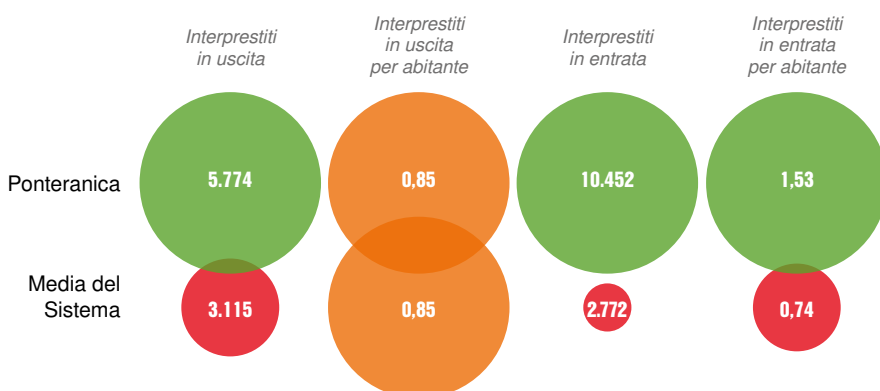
Interprestiti in uscita

Interprestiti in uscita per abitante

Interprestiti in entrata

Interprestiti in entrata per abitante

Ponteranica

5.774

0,85

10.452

1,53

Media del Sistema

3.115

0,85

2.772

0,74